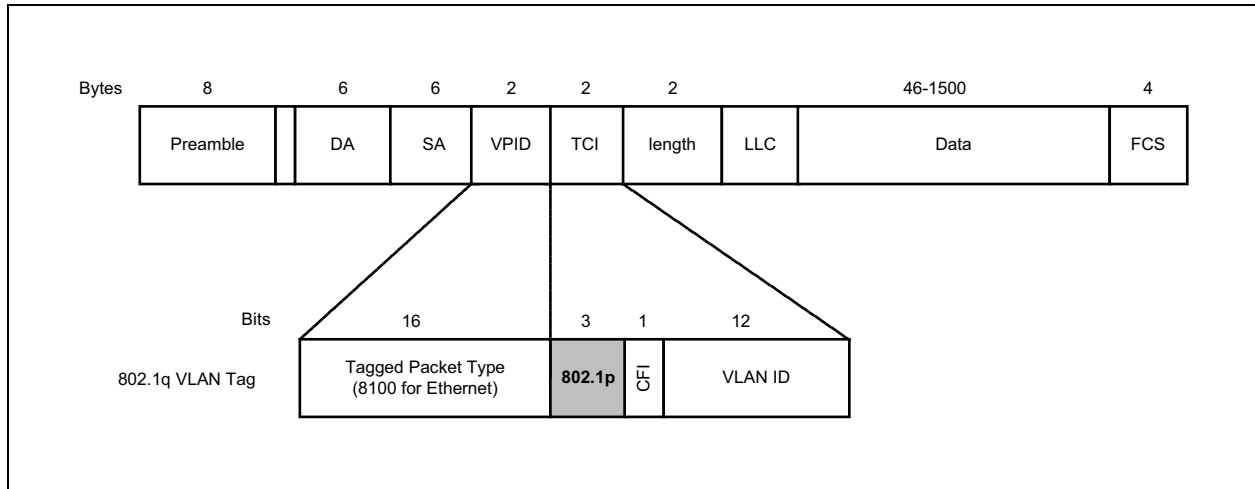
| Bytes | 8 | | 6 | 6 | 2 | 2 | 2 | | 46-1500 | 4 |
|---|---|---|---|---|---|---|---|---|---|---|
| | Preamble | | DA | SA | VPID | TCI | length | LLC | Data | FCS |

| Bits | 16 | 3 | 1 | 12 |
|---|---|---|---|---|
| 802.1q VLAN Tag | Tagged Packet Type (8100 for Ethernet) | 802.1p | CFI | VLAN ID |